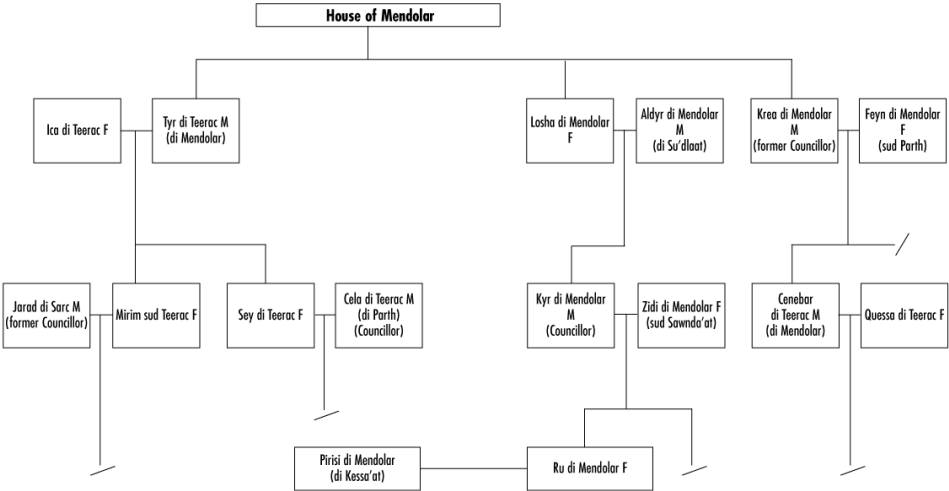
House of Mendolar

Ica di Teerac F

Tyr di Teerac M (di Mendolar)

Losha di Mendolar F

Aldyr di Mendolar M (di Su'dlaat)

Krea di Mendolar M (former Councillor)

Feyn di Mendolar F (sud Parth)

Jarad di Sarc M (former Councillor)

Mirim sud Teerac F

Sey di Teerac F

Cela di Teerac M (di Parth) (Councillor)

Kyr di Mendolar M (Councillor)

Zidi di Mendolar F (sud Sawnda'at)

Cenebar di Teerac M (di Mendolar)

Quessa di Teerac F

Pirisi di Mendolar (di Kessa'at)

Ru di Mendolar F